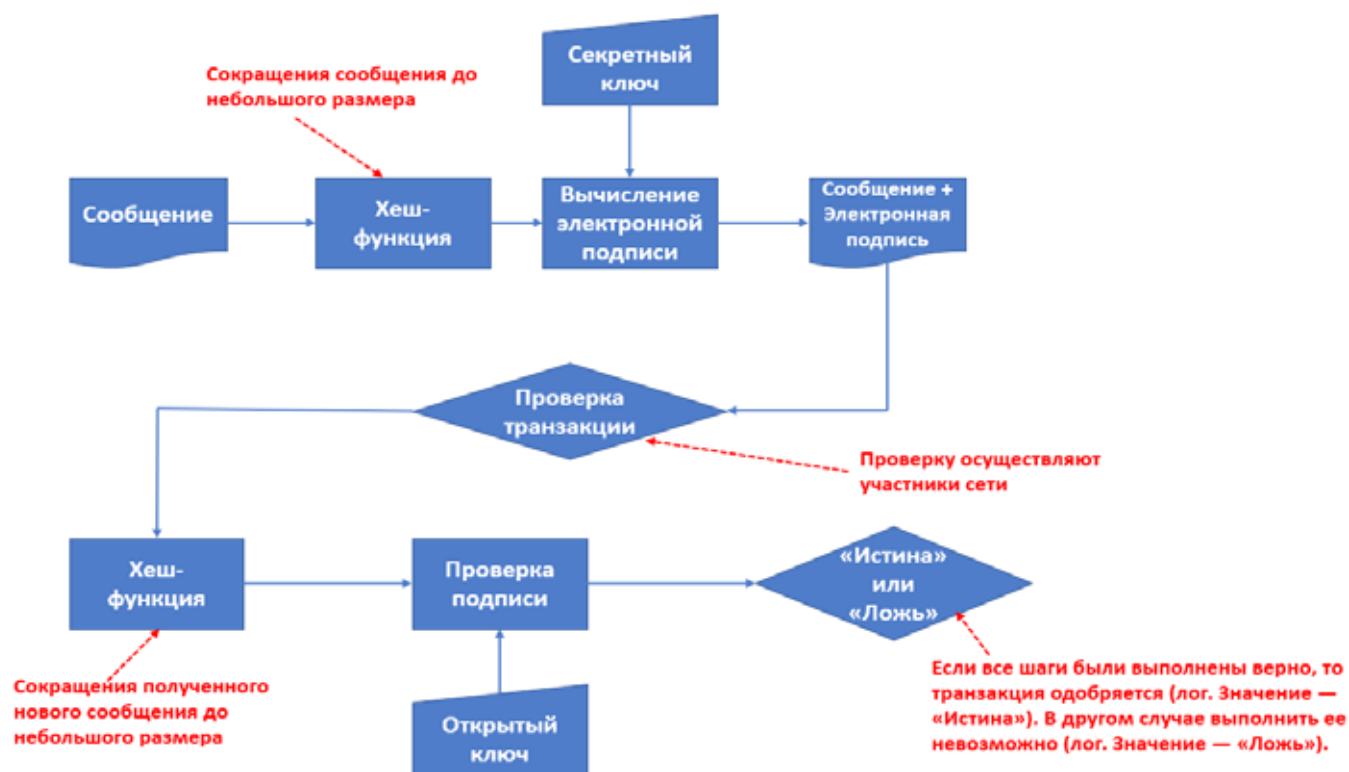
Секретный ключ

Сокращения сообщения до небольшого размера

Сообщение

Хеш-функция

Вычисление электронной подписи

Сообщение + Электронная подпись

Проверка транзакции

Проверку осуществляют участники сети

Хеш-функция

Проверка подписи

«Истина» или «Ложь»

Сокращения полученного нового сообщения до небольшого размера

Открытый ключ

Если все шаги были выполнены верно, то транзакция одобряется (лог. Значение — «Истина»). В другом случае выполнить ее невозможно (лог. Значение — «Ложь»).